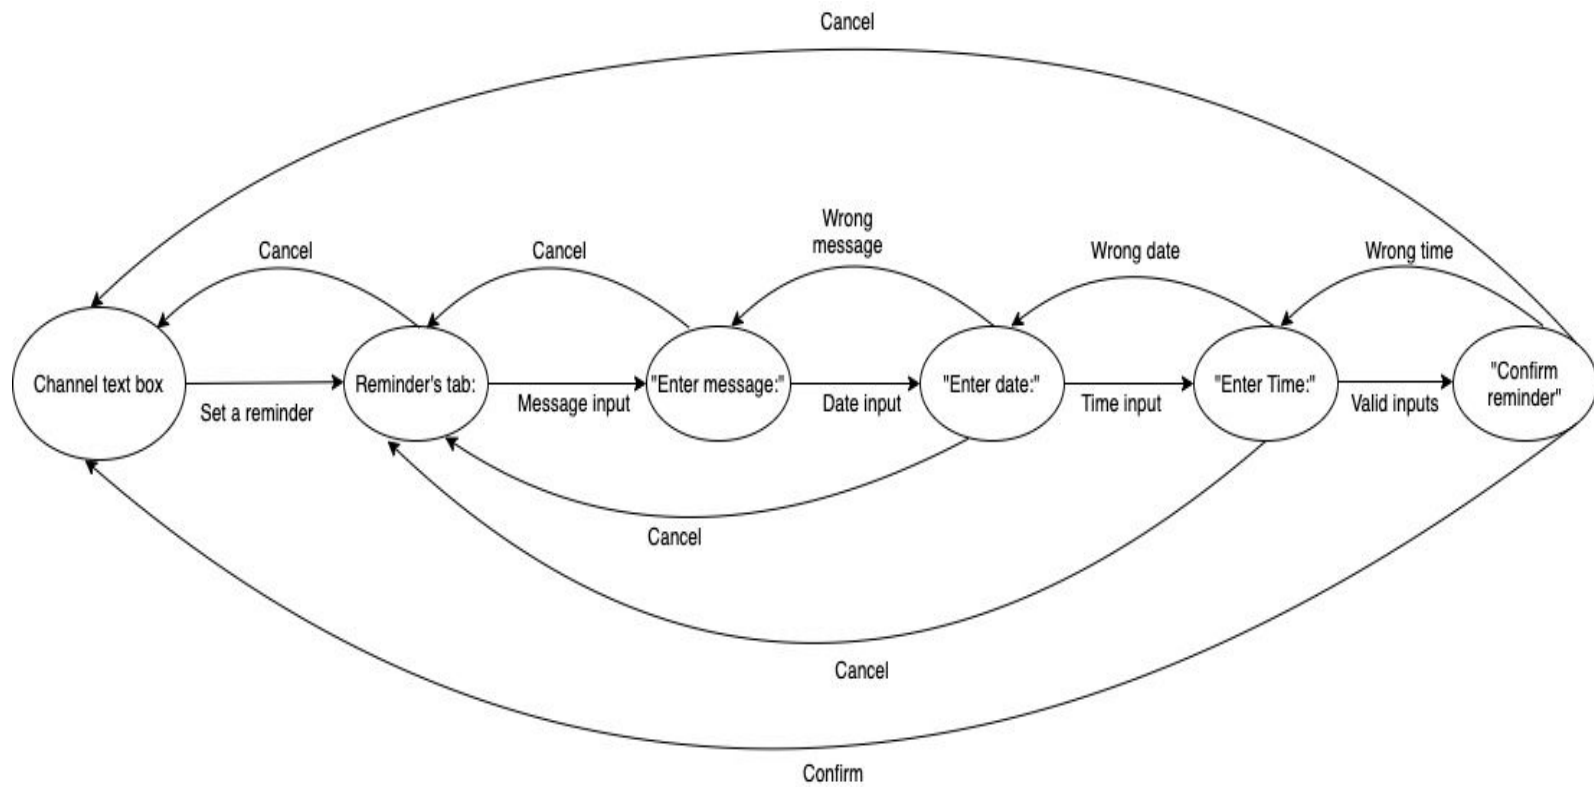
Cancel

Cancel

Cancel

Wrong message

Wrong date

Wrong time

Channel text box

Set a reminder

Reminder's tab:

Message input

"Enter message:"

Date input

"Enter date:"

Time input

"Enter Time:"

Valid inputs

"Confirm reminder"

Cancel

Cancel

Confirm